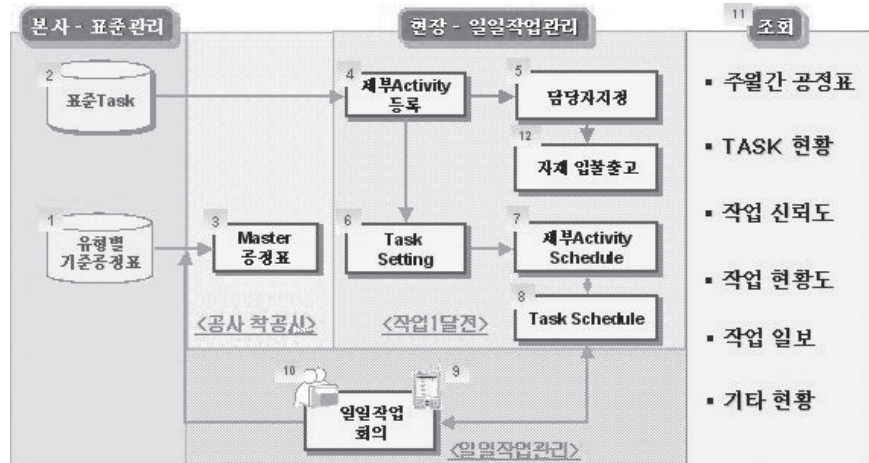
본사 - 표준관리

현장 - 일일작업관리

11 조회

2 표준Task

1 유형별 기준공정표

3 Master 공정표

<공사 착공시>

4 세부Activity 등록

5 담당자지정

12 자재 입불출고

6 Task Setting

7 세부Activity Schedule

8 Task Schedule

<작업1달전>

10

9

일일작업 회의

<일일작업관리>

▪ 주월간 공정표

▪ TASK 현황

▪ 작업 신뢰도

▪ 작업 현황도

▪ 작업 일보

▪ 기타 현황